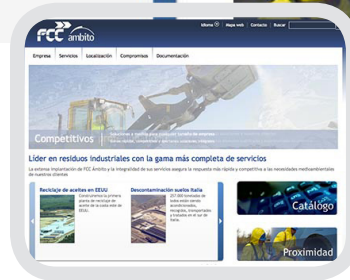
FCC ámbito

Idioma | Mapa web | Contacto | Buscar

Empresa | Servicios | Localización | Compromisos | Documentación

Competitivos

Líder en residuos industriales con la gama más completa de servicios

La extensa implantación de FCC Ámbito y la integralidad de sus servicios asegura la respuesta más rápida y competitiva a las necesidades medioambientales de nuestros clientes

Reciclaje de aceites en EEUU

Construimos la primera planta de reciclaje de aceites de la costa este de EEUU.

Descontaminación suelos Italia

257.000 toneladas de tierra están siendo acondicionadas, recogidas, transportadas y tratadas en el sur de Italia.

Catálogo

Proximidad